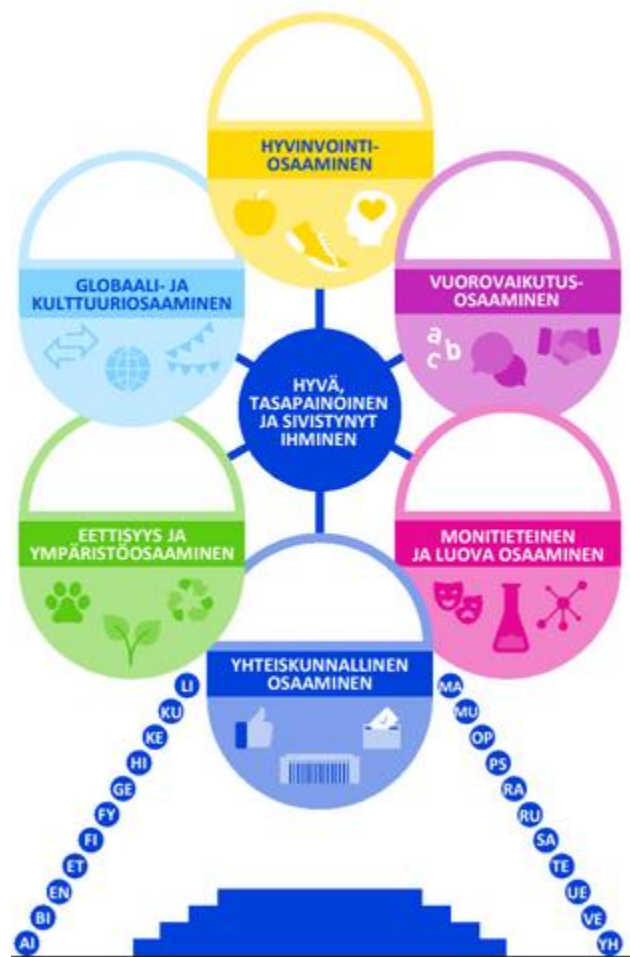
HYVINVOINTI-OSAAMINEN

GLOBAALI- JA KULTTUURIOSAAMINEN

VUOROVAIKUTUS-OSAAMINEN

a
c b

HYVÄ, TASAPAINOINEN JA SIVISTYNYT IHMINEN

EETTISYYS JA YMPÄRISTÖOSAAMINEN

MONITIETEINEN JA LUOVA OSAAMINEN

YHTEISKUNNALLINEN OSAAMINEN

LI
KU
KE
HI
GE
FY
FI
ET
EN
BI
AI

MA
MU
OP
PS
RA
RU
SA
TE
UE
VE
YH